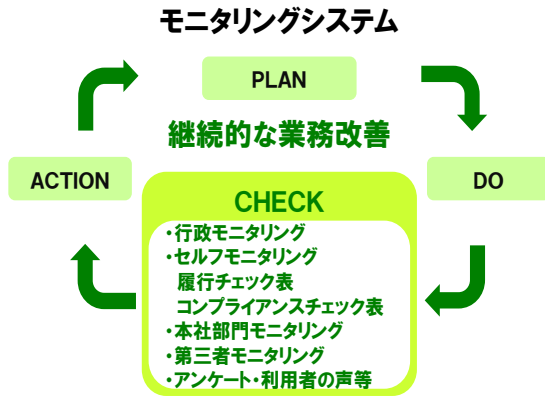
モニタリングシステム

PLAN

継続的な業務改善

ACTION

DO

CHECK

・行政モニタリング
・セルフモニタリング
履行チェック表
コンプライアンスチェック表
・本社部門モニタリング
・第三者モニタリング
・アンケート・利用者の声等